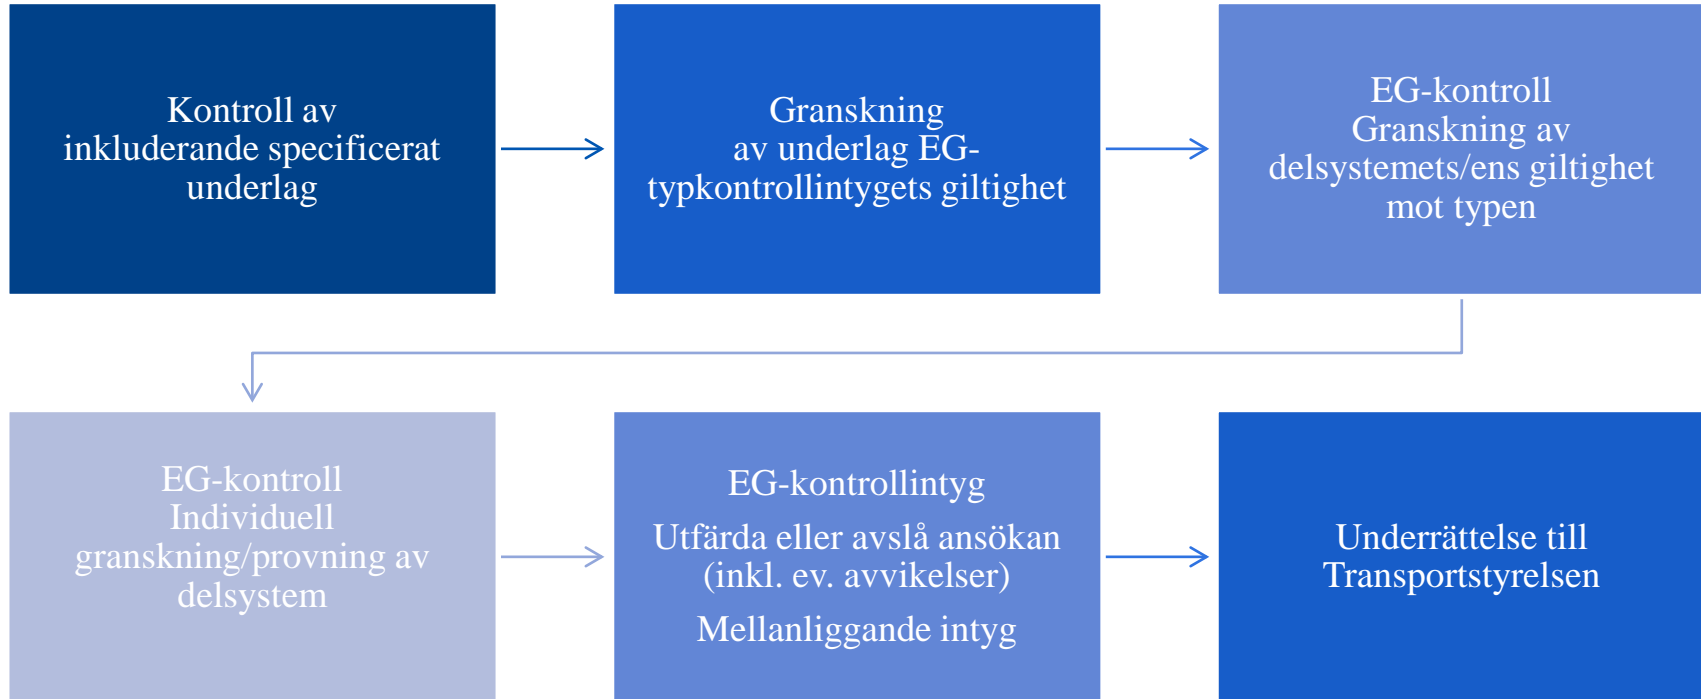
Kontroll av inkluderande specificerat underlag

Granskning av underlag EG-typkontrollintygets giltighet

EG-kontroll
Granskning av delsystemets/ens giltighet mot typen

EG-kontroll
Individuell granskning/provning av delsystem

EG-kontrollintyg

Utfärda eller avslå ansökan (inkl. ev. avvikelser)

Mellanliggande intyg

Underrättelse till Transportstyrelsen